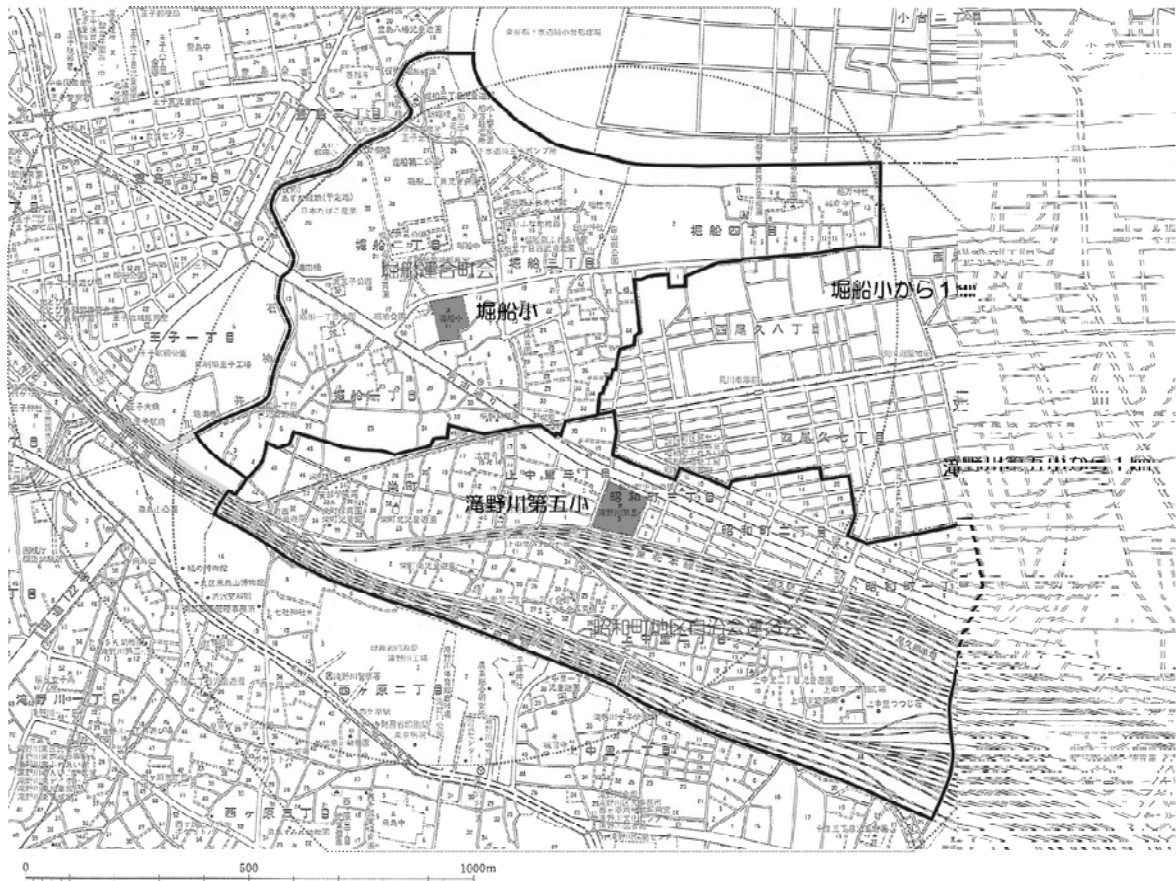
小台二丁目

堀船二丁目

堀船四丁目

堀船連合町会

堀船一丁目

堀船小から1km

堀船小

王子一丁目

西尾久八丁目

堀船一丁目

西尾久七丁目

滝野川第五小から1km

滝野川第五小

昭和町三丁目

上中里三丁目

昭和町二丁目

昭和町一丁目

昭和町地区自治会連合会

上中里二丁目

西ヶ原二丁目

中里一丁目

滝野川一丁目

西ヶ原三丁目

0

500

1000m